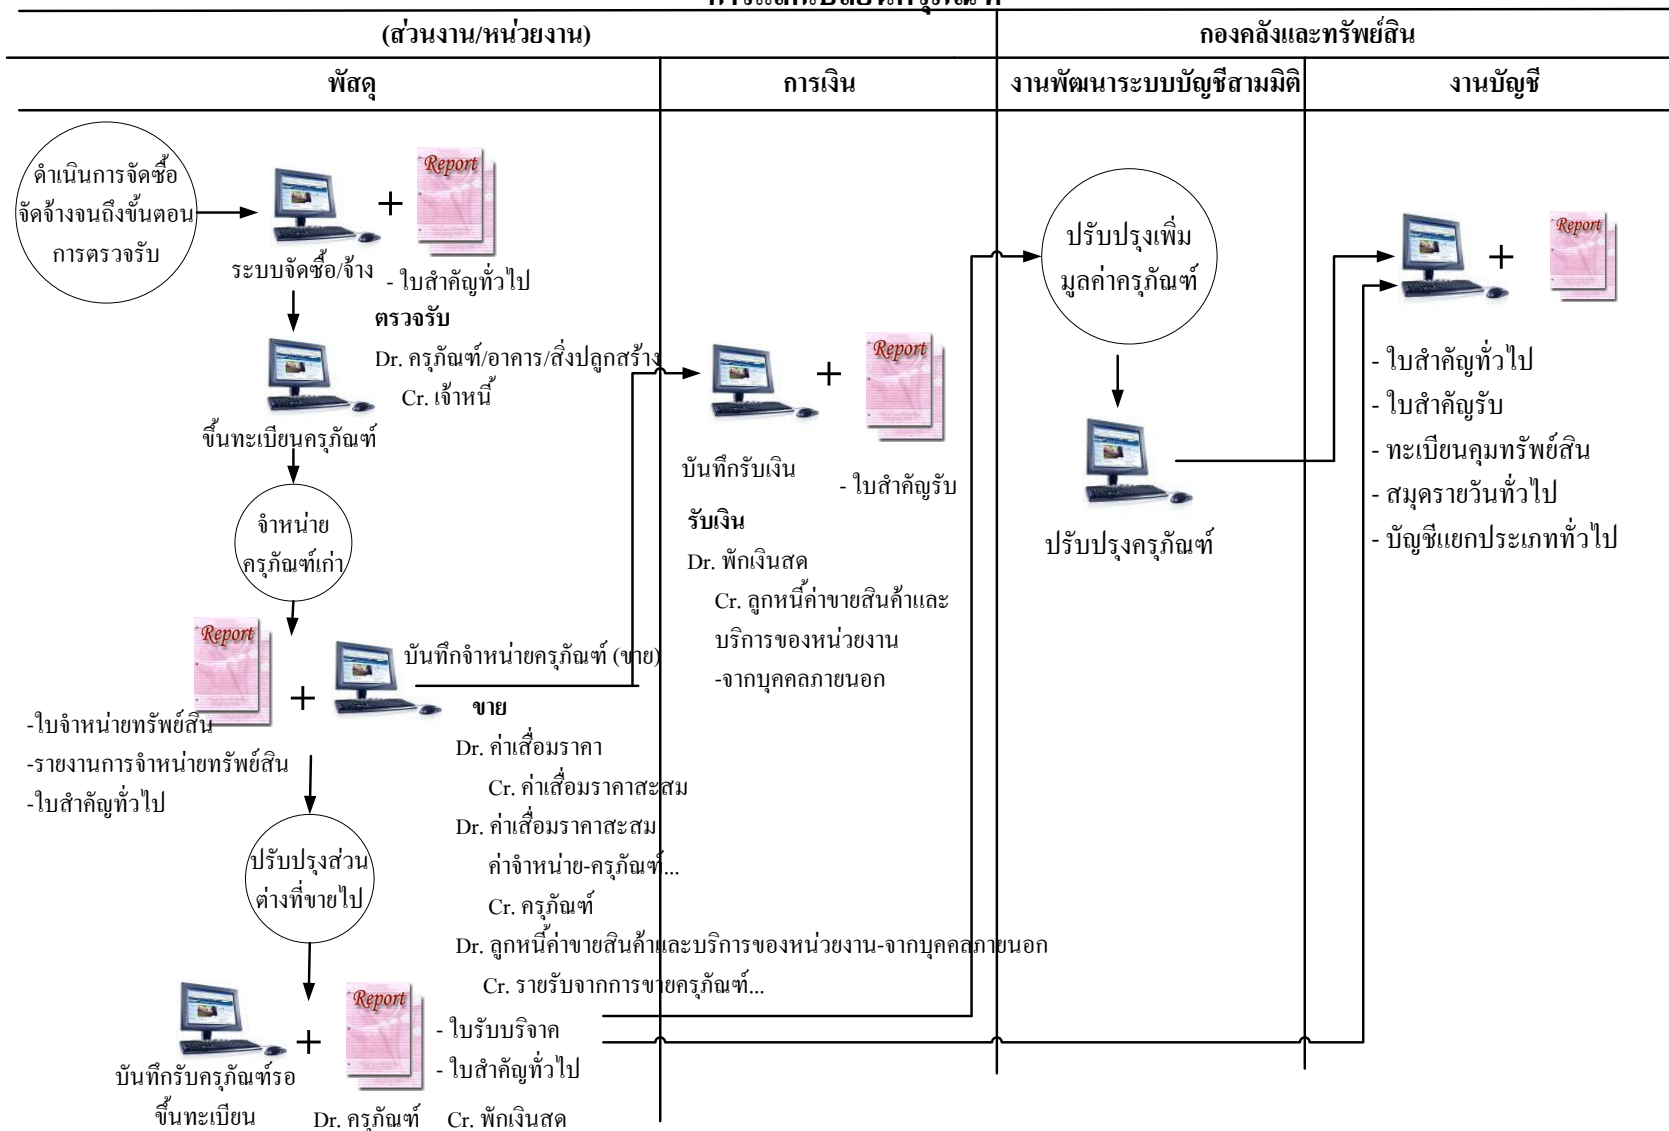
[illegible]

(ส่วนงาน/หน่วยงาน)

กองคลังและทรัพย์สิน

พัสดุ

การเงิน

งานพัฒนาระบบบัญชีสามมิติ

งานบัญชี

ดำเนินการจัดซื้อจัดจ้างจนถึงขั้นตอนการตรวจรับ

Report

ระบบจัดซื้อ/จ้าง

- ใบสำคัญทั่วไป

ตรวจรับ

Dr. ครุภัณฑ์/อาคาร/สิ่งปลูกสร้าง

Cr. เจ้าหนี้

ขึ้นทะเบียนครุภัณฑ์

จำหน่ายครุภัณฑ์เก่า

Report

บันทึกจำหน่ายครุภัณฑ์ (ขาย)

-ใบจำหน่ายทรัพย์สิน

-รายงานการจำหน่ายทรัพย์สิน

-ใบสำคัญทั่วไป

ขาย

Dr. ค่าเสื่อมราคา

Cr. ค่าเสื่อมราคาสะสม

Dr. ค่าเสื่อมราคาสะสม

ค่าจำหน่าย-ครุภัณฑ์...

Cr. ครุภัณฑ์

Dr. ลูกหนี้ค่าขายสินค้าและบริการของหน่วยงาน-จากบุคคลภายนอก

Cr. รายรับจากการขายครุภัณฑ์...

ปรับปรุงส่วนต่างที่ขายไป

Report

- ใบรับบริจาค

- ใบสำคัญทั่วไป

บันทึกรับครุภัณฑ์รอขึ้นทะเบียน

Dr. ครุภัณฑ์ Cr. พักเงินสด

Report

บันทึกรับเงิน

- ใบสำคัญรับ

รับเงิน

Dr. พักเงินสด

Cr. ลูกหนี้ค่าขายสินค้าและบริการของหน่วยงาน

-จากบุคคลภายนอก

ปรับปรุงเพิ่มมูลค่าครุภัณฑ์

ปรับปรุงครุภัณฑ์

Report

- ใบสำคัญทั่วไป

- ใบสำคัญรับ

- ทะเบียนคุมทรัพย์สิน

- สมุดรายวันทั่วไป

- บัญชีแยกประเภททั่วไป